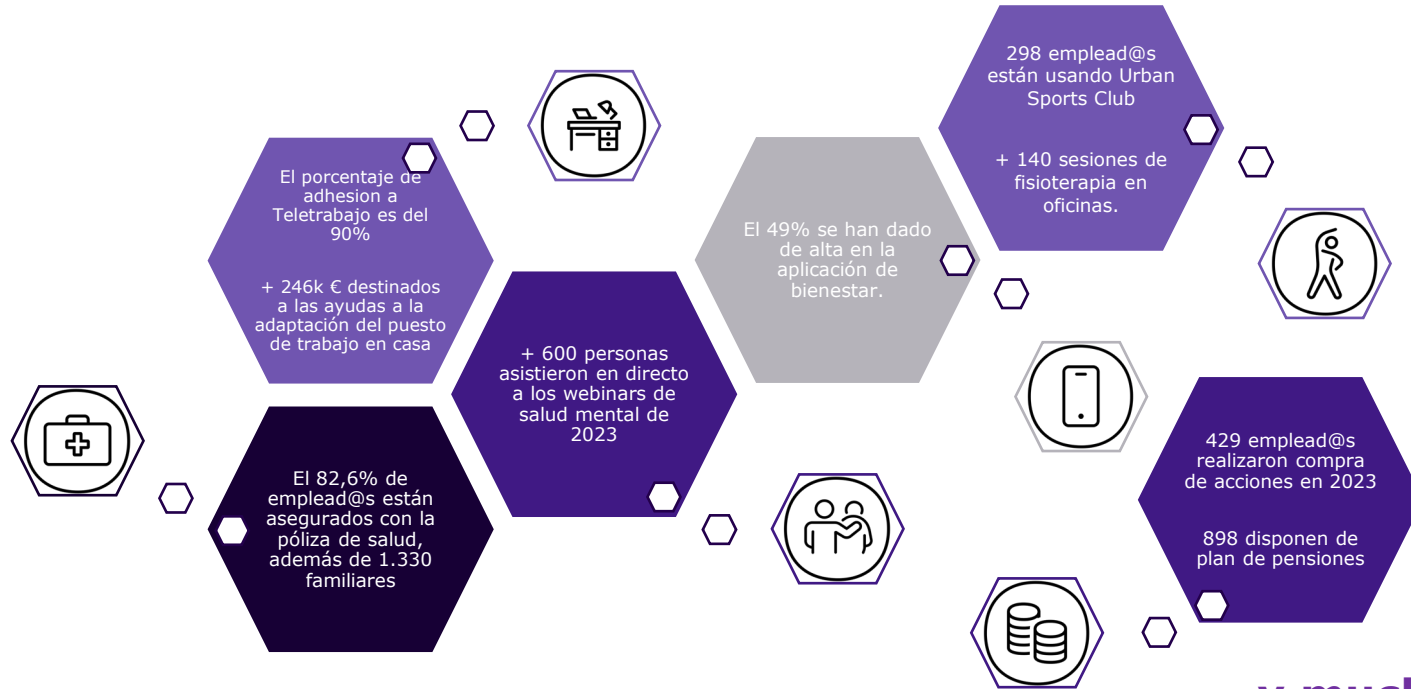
298 emplead@s están usando Urban Sports Club

+ 140 sesiones de fisioterapia en oficinas.

El porcentaje de adhesion a Teletrabajo es del 90%

+ 246k € destinados a las ayudas a la adaptación del puesto de trabajo en casa

El 49% se han dado de alta en la aplicación de bienestar.

+ 600 personas asistieron en directo a los webinars de salud mental de 2023

El 82,6% de emplead@s están asegurados con la póliza de salud, además de 1.330 familiares

429 emplead@s realizaron compra de acciones en 2023

898 disponen de plan de pensiones

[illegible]